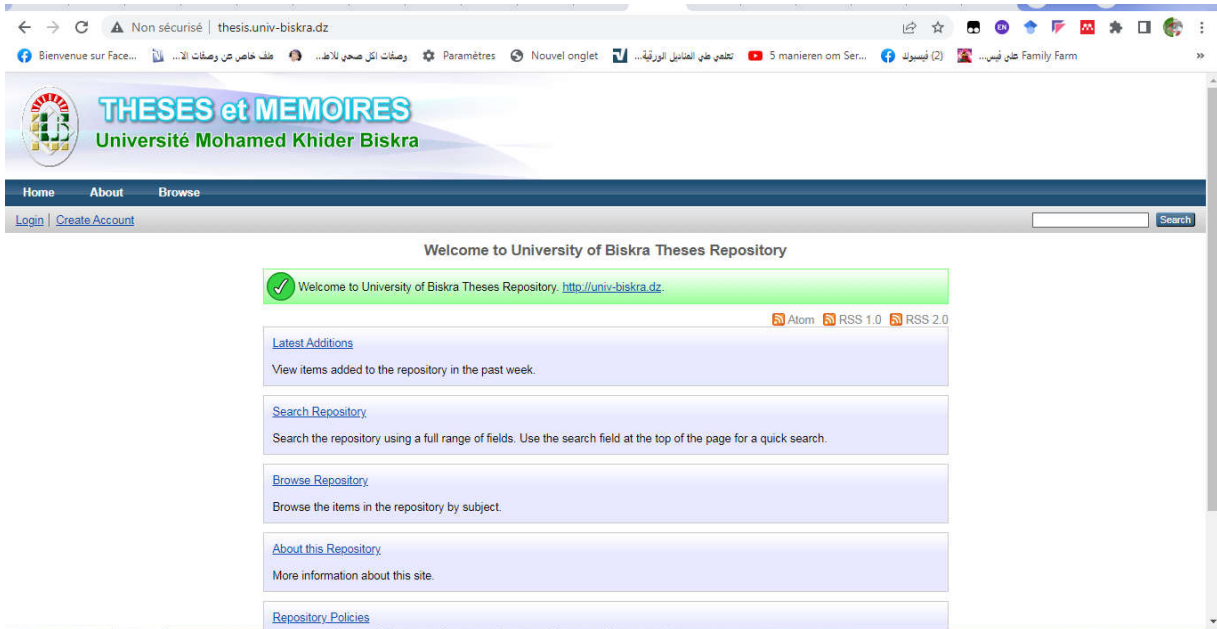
Non sécurisé | thesis.univ-biskra.dz

Bienvenue sur Face... ملف خاص عن وصفات الا... وصفات اكل صحي للاط... Paramètres Nouvel onglet تعلمي طي المناديل الورقية... 5 manieren om Ser... (2) فيسبوك Family Farm على فيس...

THESES et MEMOIRES
Université Mohamed Khider Biskra

Home About Browse

Login | Create Account

Search

Welcome to University of Biskra Theses Repository

Welcome to University of Biskra Theses Repository. http://univ-biskra.dz.

Atom RSS 1.0 RSS 2.0

Latest Additions

View items added to the repository in the past week.

Search Repository

Search the repository using a full range of fields. Use the search field at the top of the page for a quick search.

Browse Repository

Browse the items in the repository by subject.

About this Repository

More information about this site.

Repository Policies